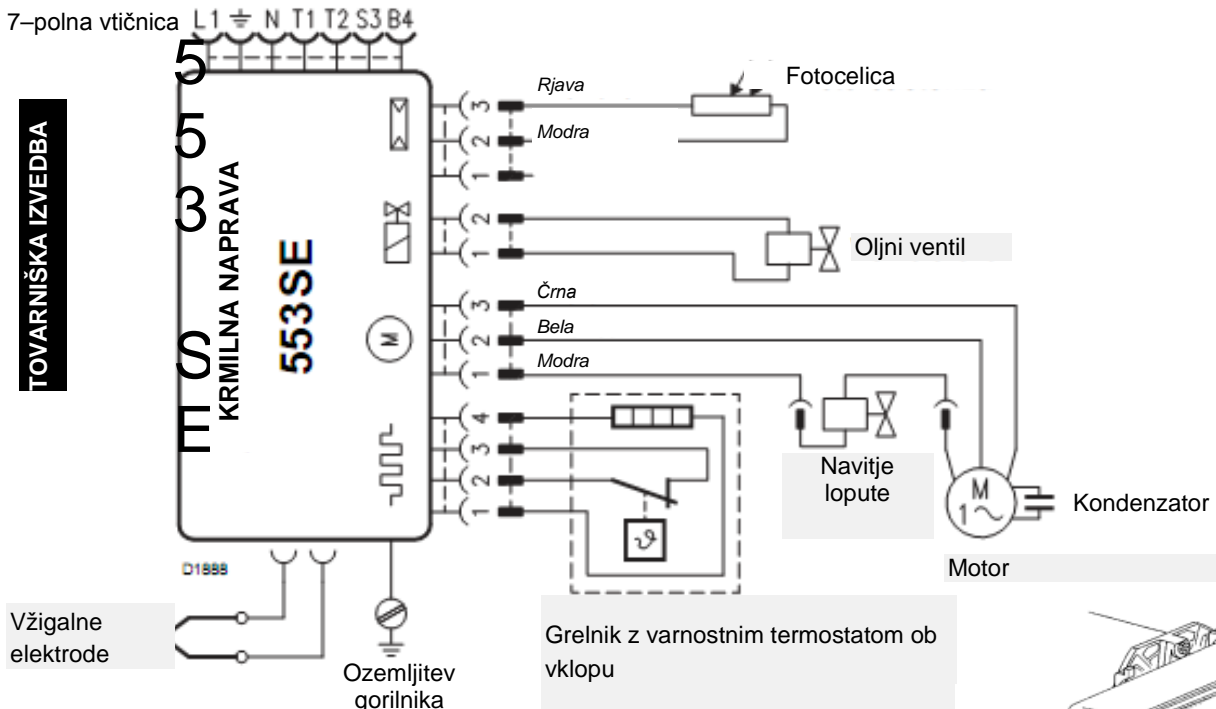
7–polna vtičnica L1 ⏚ N T1 T2 S3 B4

TOVARNIŠKA IZVEDBA

5
5
3
S
E

KRMILNA NAPRAVA

553SE

Rjava
Modra
Fotocelica

Oljni ventil

Črna
Bela
Modra

Navitje lopute

M
1~

Kondenzator

Motor

D1888

Vžigalne elektrode

Ozemljitev gorilnika

Grelnik z varnostnim termostatom ob vklopu